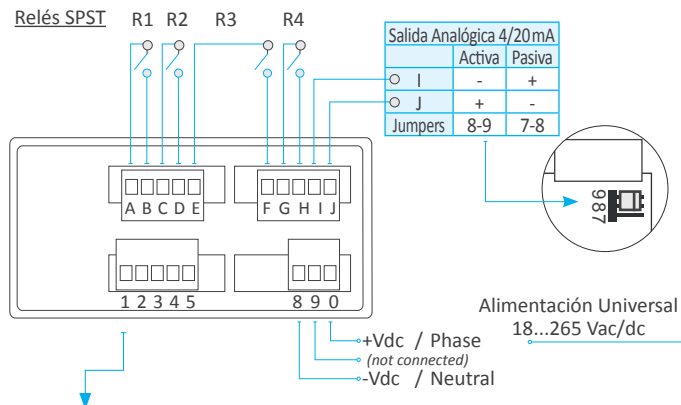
Relés SPST

R1 R2 R3 R4

| Salida Analógica 4/20mA | | |
|---|---|---|
| | Activa | Pasiva |
| I | - | + |
| J | + | - |
| Jumpers | 8-9 | 7-8 |

987

A B C D E

F G H I J

1 2 3 4 5

8 9 0

Alimentación Universal
18...265 Vac/dc

+Vdc / Phase
(not connected)
-Vdc / Neutral